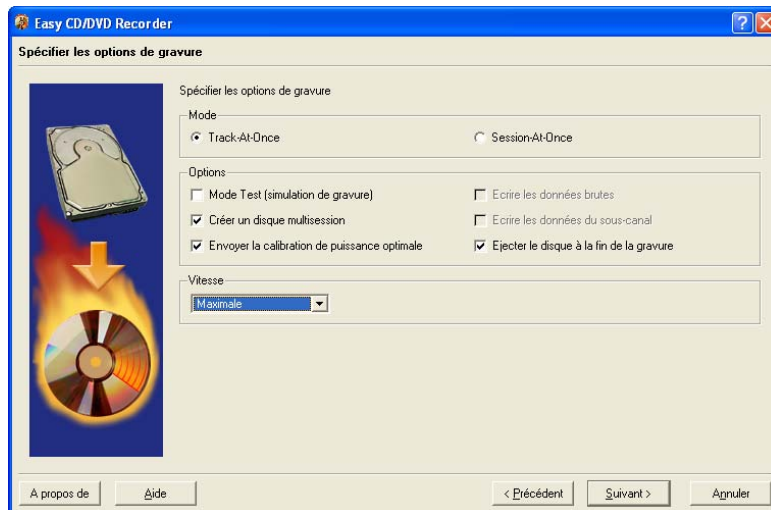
Easy CD/DVD Recorder

Spécifier les options de gravure

Spécifier les options de gravure

Mode

Track-At-Once

Session-At-Once

Options

Mode Test (simulation de gravure)

Ecrire les données brutes

Créer un disque multisession

Ecrire les données du sous-canal

Envoyer la calibration de puissance optimale

Ejecter le disque à la fin de la gravure

Vitesse

Maximale

A propos de

Aide

< Précédent

Suivant >

Annuler